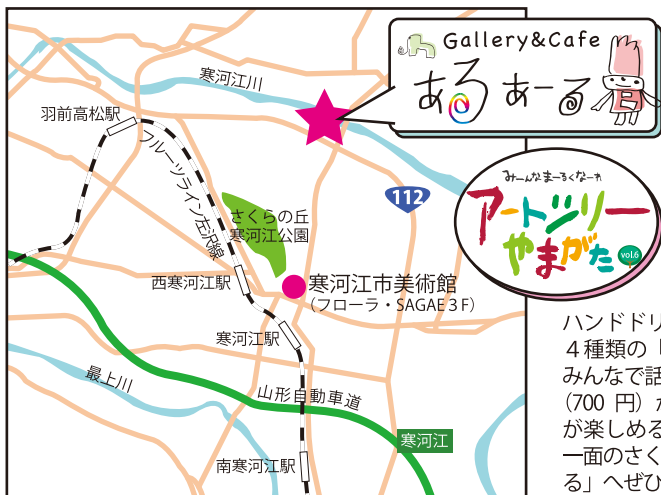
Gallery&Cafe
あるあーる

寒河江川

羽前高松駅

フルーツライン左沢線

112

さくらの丘
寒河江公園

寒河江市美術館
(フローラ・SAGAE 3 F)

西寒河江駅

寒河江駅

最上川

山形自動車道

寒河江

南寒河江駅

みーんなまーるくなーれ
アートツリーやまがた
vol.6

ハンドドリ
４種類の
みんなで話
(700 円)
が楽しめる
一面のさく
る」へぜひ